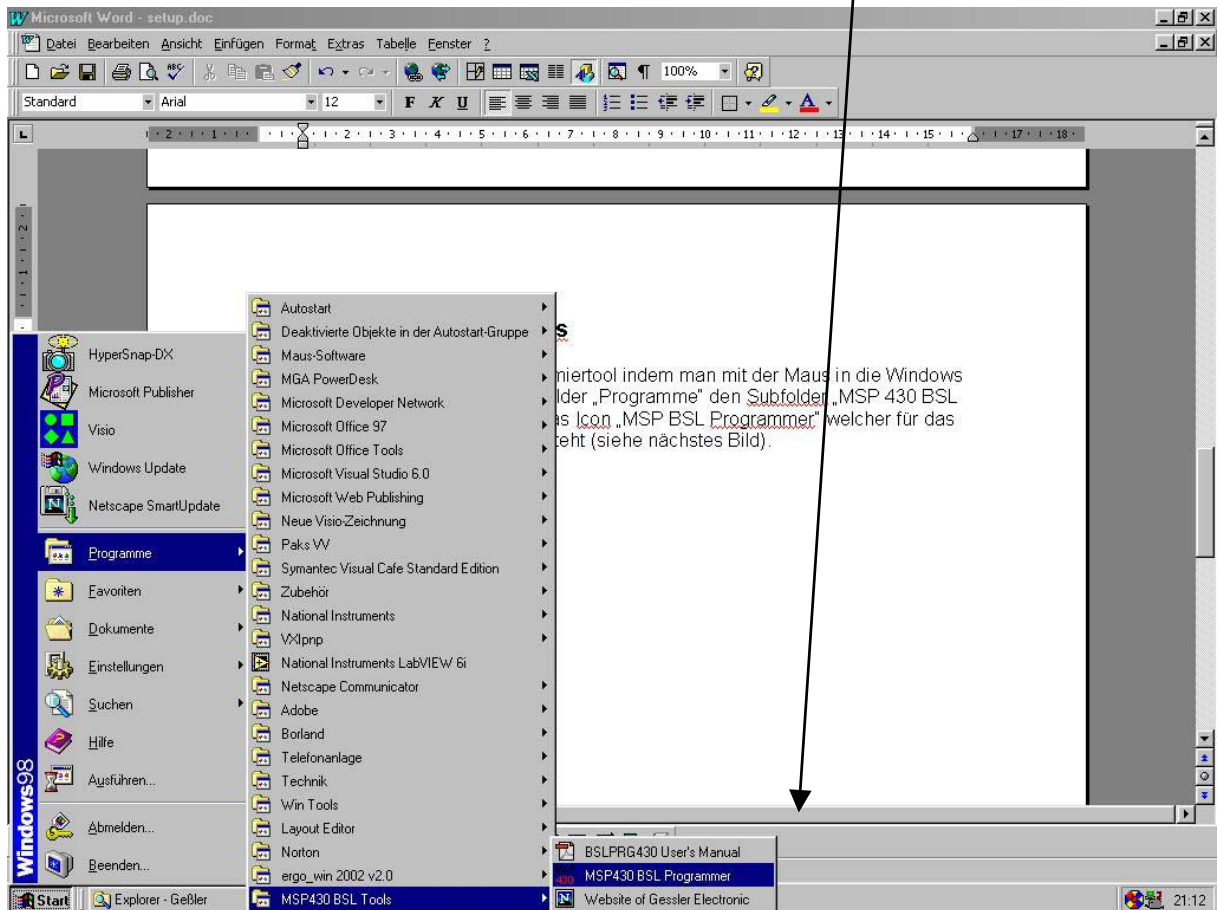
Microsoft Word - setup.doc

Datei Bearbeiten Ansicht Einfügen Format Extras Tabelle Fenster ?

100%

Standard | Arial | 12

s

miertool indem man mit der Maus in die Windows lder „Programme" den Subfolder „MSP 430 BSL s Icon „MSP BSL Programmer" welcher für das teht (siehe nächstes Bild).

HyperSnap-DX
Microsoft Publisher
Visio
Windows Update
Netscape SmartUpdate
Programme
Favoriten
Dokumente
Einstellungen
Suchen
Hilfe
Ausführen...
Abmelden...
Beenden...

Windows98

Autostart
Deaktivierte Objekte in der Autostart-Gruppe
Maus-Software
MGA PowerDesk
Microsoft Developer Network
Microsoft Office 97
Microsoft Office Tools
Microsoft Visual Studio 6.0
Microsoft Web Publishing
Neue Visio-Zeichnung
Paks VV
Symantec Visual Cafe Standard Edition
Zubehör
National Instruments
VXIpnp
National Instruments LabVIEW 6i
Netscape Communicator
Adobe
Borland
Telefonanlage
Technik
Win Tools
Layout Editor
Norton
ergo_win 2002 v2.0
MSP430 BSL Tools

BSLPRG430 User's Manual
MSP430 BSL Programmer
Website of Gessler Electronic

Start | Explorer - Geßler | 21:12